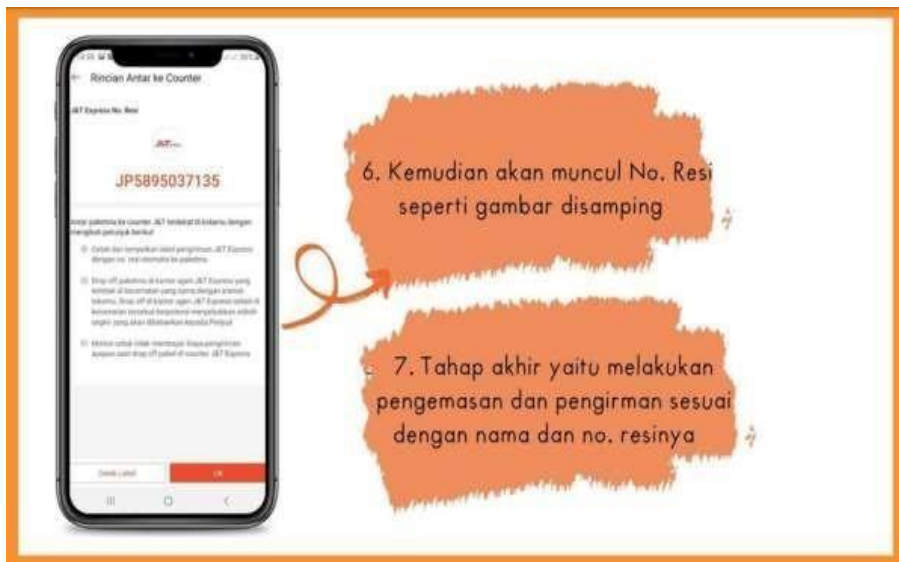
Rincian Antar ke Counter

J&T Express No. Resi

J&T

JP5895037135

Antar paketmu ke counter J&T terdekat di kotamu dengan mengikuti petunjuk berikut:

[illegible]

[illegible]

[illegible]

Cetak Label

OK

6. Kemudian akan muncul No. Resi seperti gambar disamping

7. Tahap akhir yaitu melakukan pengemasan dan pengirman sesuai dengan nama dan no. resinya